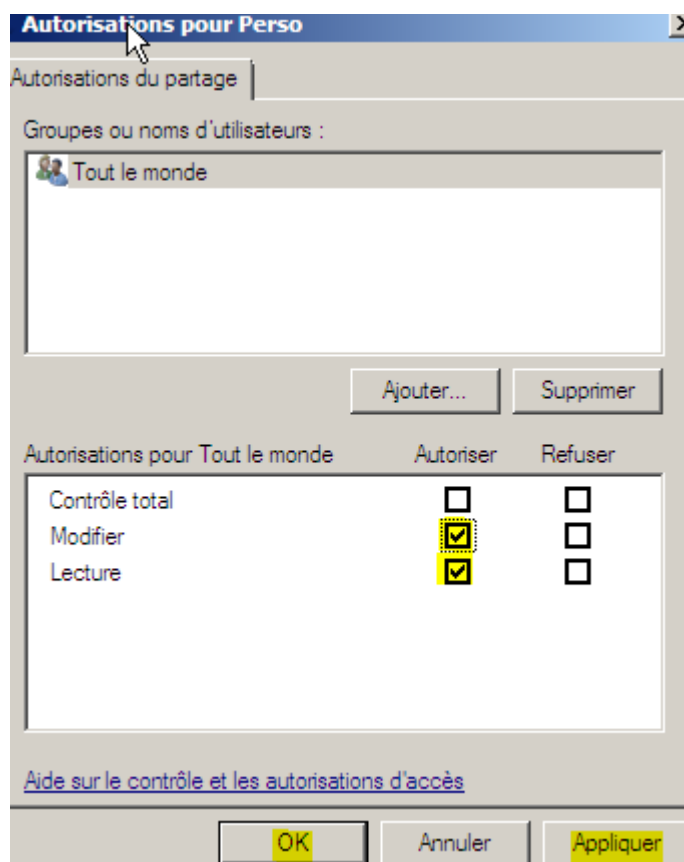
Autorisations pour Perso

Autorisations du partage

Groupes ou noms d'utilisateurs :

Tout le monde

Ajouter... Supprimer

| Autorisations pour Tout le monde | Autoriser | Refuser |
|---|---|---|
| Contrôle total | ☐ | ☐ |
| Modifier | ☑ | ☐ |
| Lecture | ☑ | ☐ |

Aide sur le contrôle et les autorisations d'accès

OK Annuler Appliquer